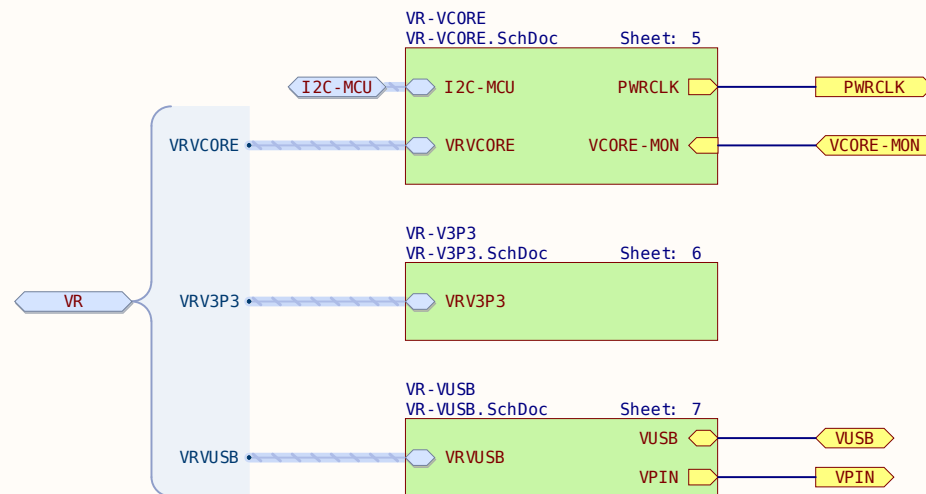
VR-VCORE
VR-VCORE.SchDoc Sheet: 5

I2C-MCU
I2C-MCU
PWRCLK
PWRCLK
VRVCORE
VRVCORE
VCORE-MON
VCORE-MON

VR-V3P3
VR-V3P3.SchDoc Sheet: 6

VR
VRV3P3
VRV3P3

VR-VUSB
VR-VUSB.SchDoc Sheet: 7

VUSB
VUSB
VRVUSB
VRVUSB
VPIN
VPIN